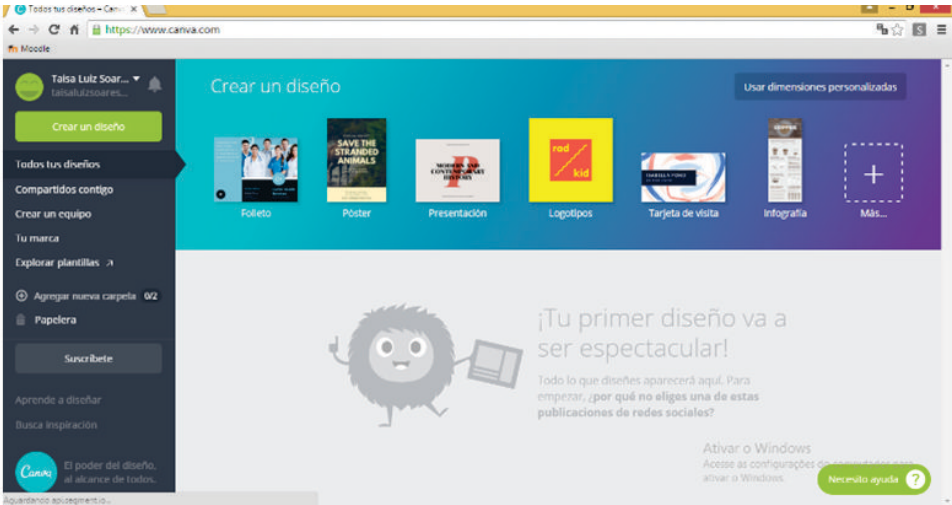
Todos tus diseños – Canv ×
https://www.canva.com
Moodle
Taisa Luiz Soar...
taisaluizsoares...
Crear un diseño
Todos tus diseños
Compartidos contigo
Crear un equipo
Tu marca
Explorar plantillas ↗
Agregar nueva carpeta 0/2
Papelera
Suscríbete
Aprende a diseñar
Busca inspiración
Canva
El poder del diseño, al alcance de todos.
Aguardando apisegment.io...
Crear un diseño
Usar dimensiones personalizadas
SAVE THE STRANDED ANIMALS
MODERN AND CONTEMPORARY HISTORY
rad kid
Folleto
Póster
Presentación
Logotipos
Tarjeta de visita
Infografía
Más...
¡Tu primer diseño va a ser espectacular!
Todo lo que diseñes aparecerá aquí. Para empezar, ¿por qué no eliges una de estas publicaciones de redes sociales?
Ativar o Windows
Acesse as configurações do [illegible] para ativar o Windows.
Necesito ayuda ?